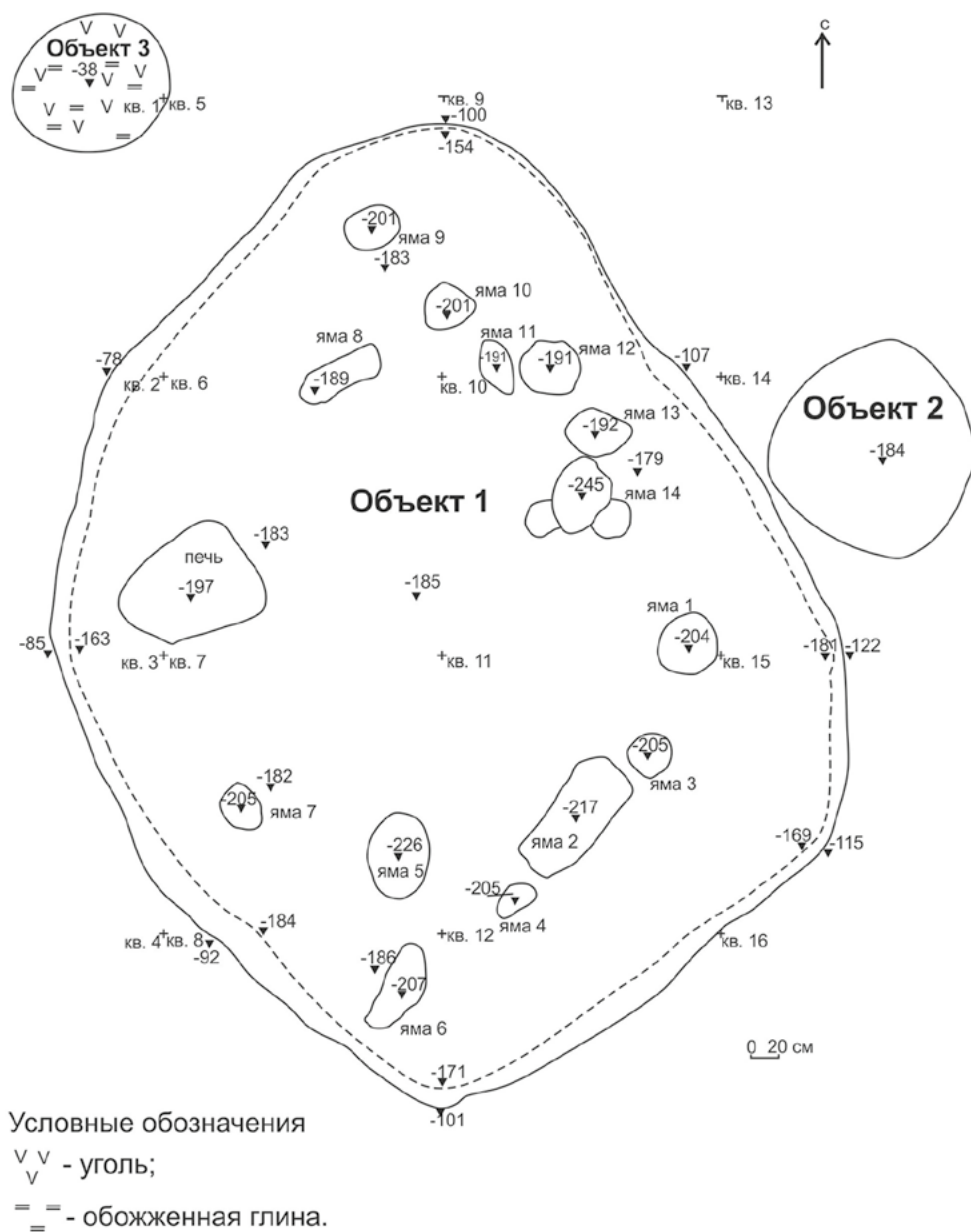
Объект 3
-38
кв. 1 кв. 5
кв. 9
-100
-154
кв. 13
с
-201
яма 9
-183
-201
яма 10
яма 8
-189
яма 11
-191
-191
яма 12
-78
кв. 2 кв. 6
кв. 10
-107
кв. 14
Объект 2
-184
-192
яма 13
-179
-245
яма 14
Объект 1
-183
печь
-197
-185
яма 1
-204
-85
-163
кв. 3 кв. 7
кв. 11
кв. 15
-181
-122
-205
яма 3
-182
-205
яма 7
-217
яма 2
-226
яма 5
-169
-115
-205
яма 4
кв. 4 кв. 8
-92
-184
кв. 12
кв. 16
-186
-207
яма 6
0 20 см
-171
-101
Условные обозначения
- уголь;
- обожженная глина.